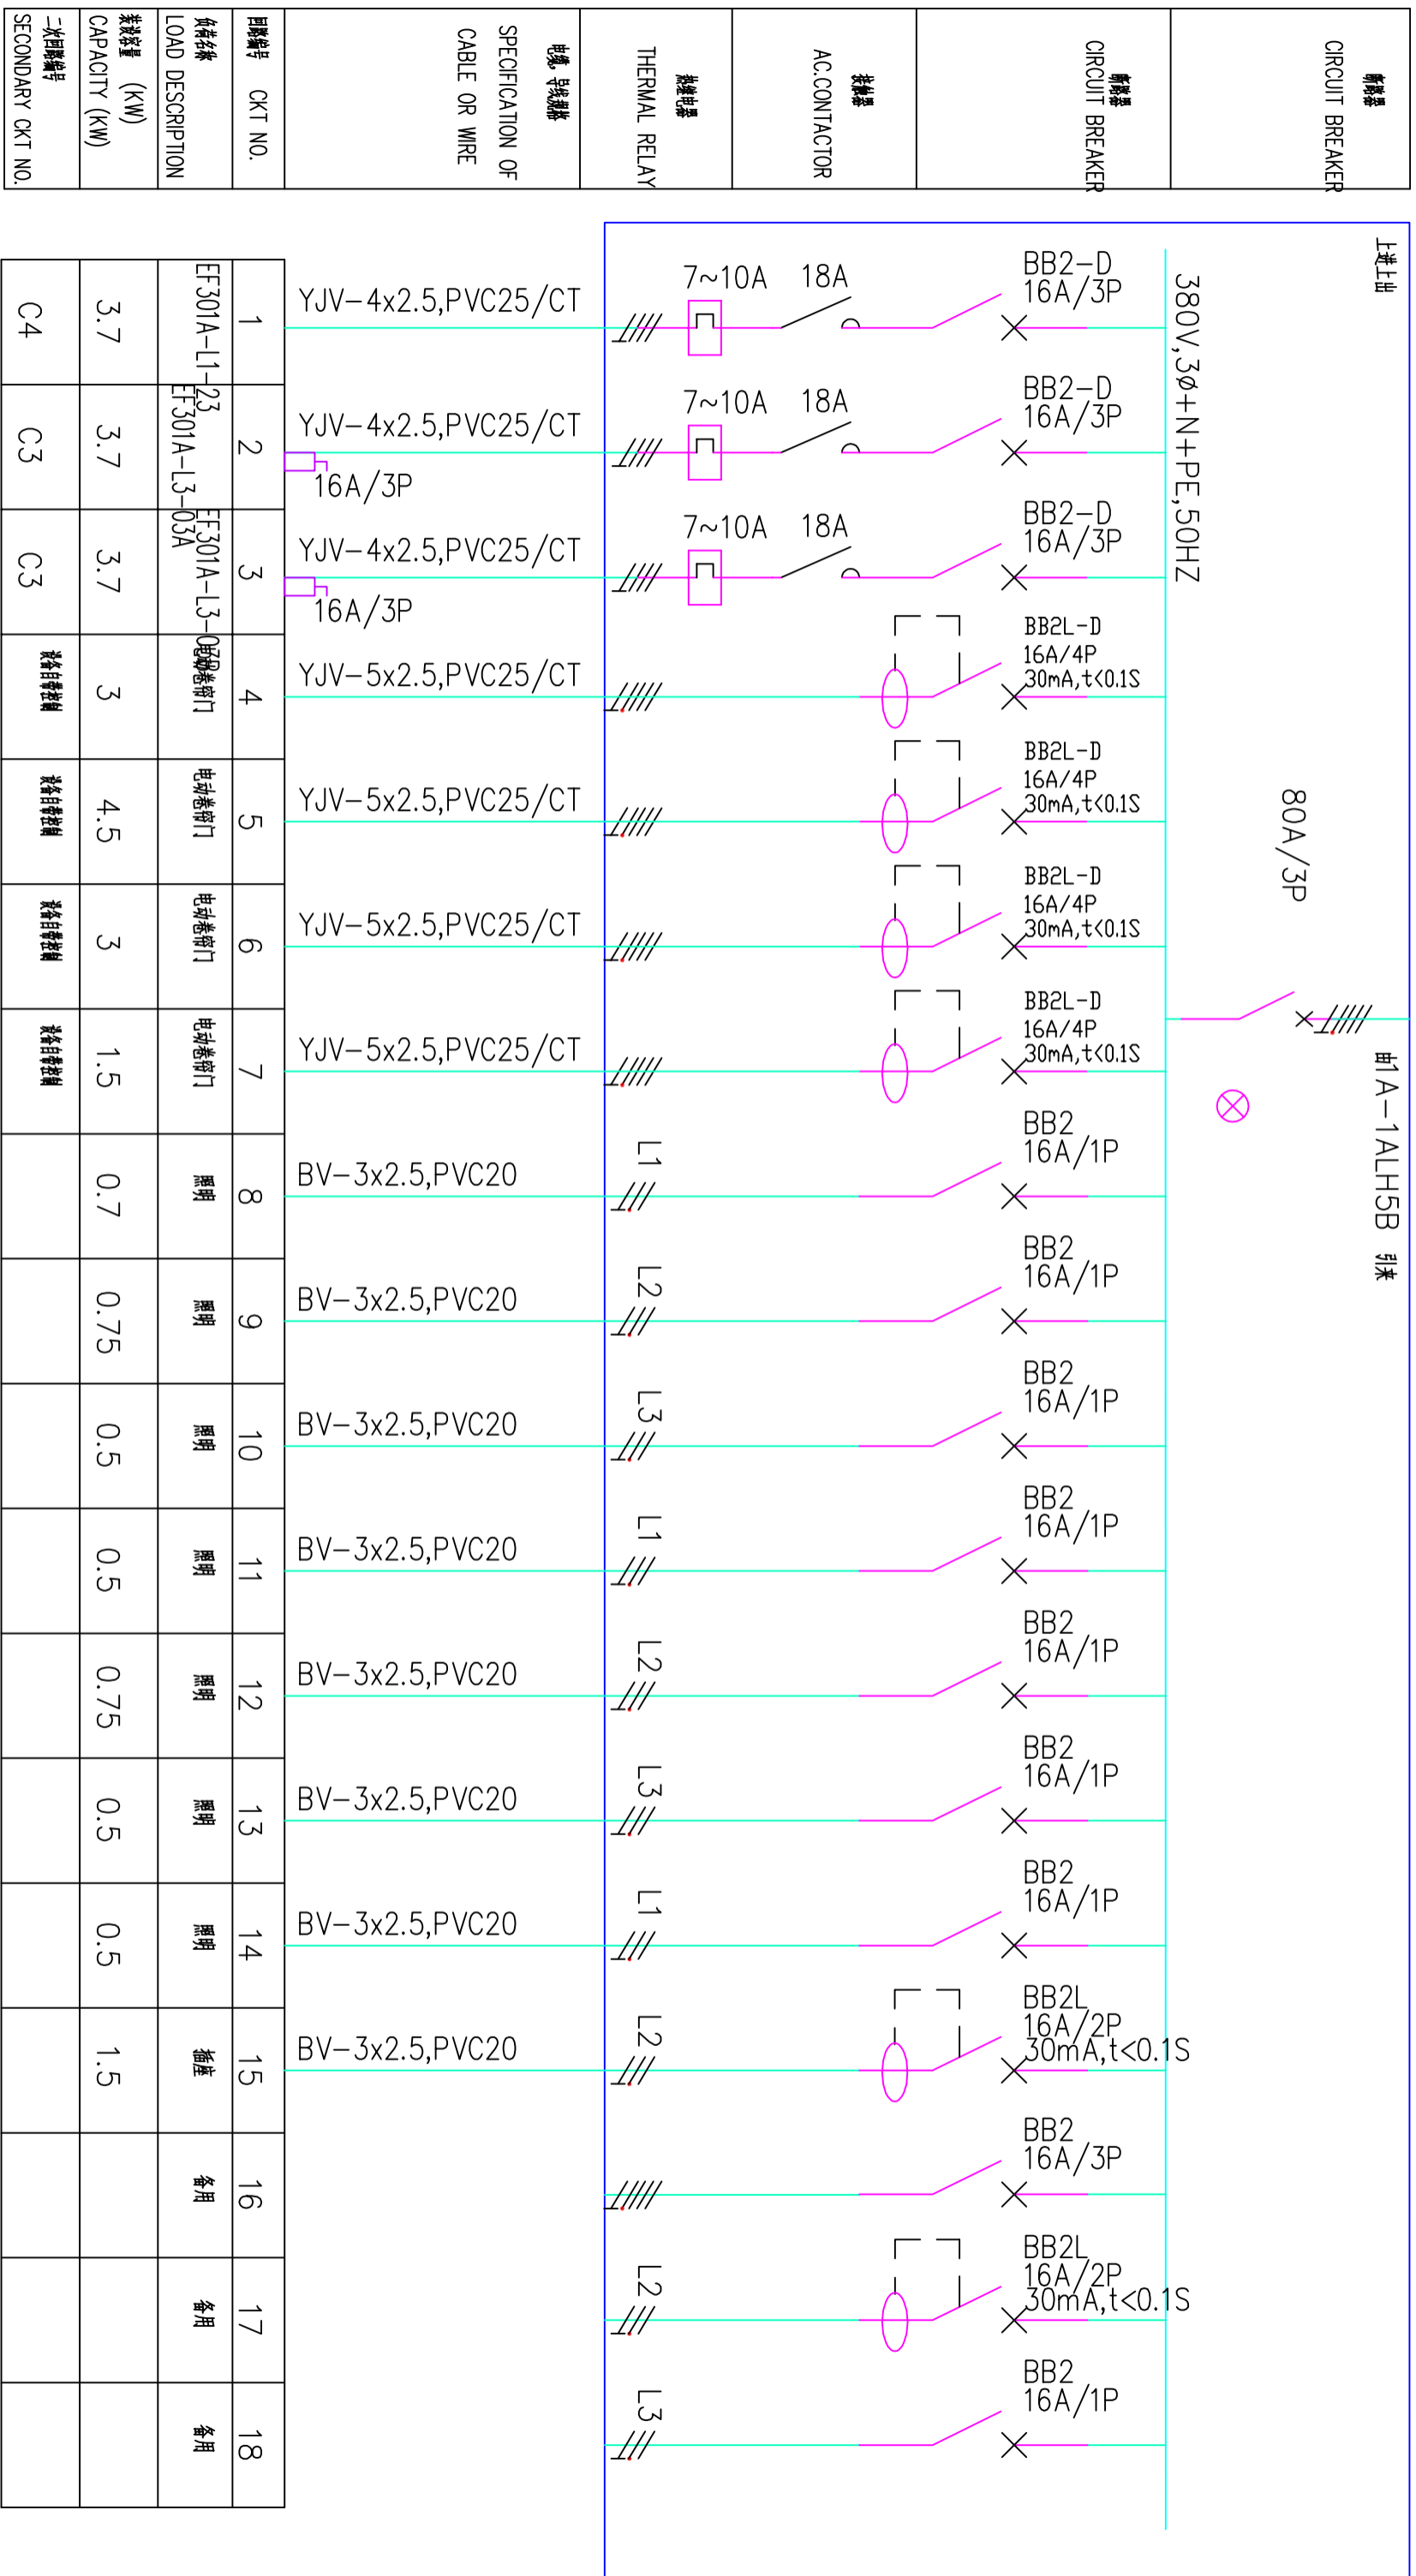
二次回路编号 SECONDARY CKT NO.

装机容量 (KW) CAPACITY (KW)

负荷名称 LOAD DESCRIPTION

回路编号 CKT NO.

电缆、导线规格 SPECIFICATION OF CABLE OR WIRE

热继电器 THERMAL RELAY

接触器 AC.CONTACTOR

断路器 CIRCUIT BREAKER

断路器 CIRCUIT BREAKER

上进上出

380V,3Ø+N+PE,50HZ

80A/3P

由1A-1ALH5B 引来

| 二次回路编号 | 装机容量 | 负荷名称 | 回路编号 | 电缆、导线规格 | 热继电器 | 接触器 | 断路器 |
|---|---|---|---|---|---|---|---|
| C4 | 3.7 | EF301A-L1-23 | 1 | YJV-4x2.5,PVC25/CT | 7~10A | 18A | BB2-D 16A/3P |
| C3 | 3.7 | EF301A-L3-03A | 2 | YJV-4x2.5,PVC25/CT 16A/3P | 7~10A | 18A | BB2-D 16A/3P |
| C3 | 3.7 | EF301A-L3-02A | 3 | YJV-4x2.5,PVC25/CT 16A/3P | 7~10A | 18A | BB2-D 16A/3P |
| 就地自带控制 | 3 | 电动卷帘门 | 4 | YJV-5x2.5,PVC25/CT | | | BB2L-D 16A/4P 30mA,t<0.1S |
| 就地自带控制 | 4.5 | 电动卷帘门 | 5 | YJV-5x2.5,PVC25/CT | | | BB2L-D 16A/4P 30mA,t<0.1S |
| 就地自带控制 | 3 | 电动卷帘门 | 6 | YJV-5x2.5,PVC25/CT | | | BB2L-D 16A/4P 30mA,t<0.1S |
| 就地自带控制 | 1.5 | 电动卷帘门 | 7 | YJV-5x2.5,PVC25/CT | | | BB2L-D 16A/4P 30mA,t<0.1S |
| | 0.7 | 照明 | 8 | BV-3x2.5,PVC20 | L1 | | BB2 16A/1P |
| | 0.75 | 照明 | 9 | BV-3x2.5,PVC20 | L2 | | BB2 16A/1P |
| | 0.5 | 照明 | 10 | BV-3x2.5,PVC20 | L3 | | BB2 16A/1P |
| | 0.5 | 照明 | 11 | BV-3x2.5,PVC20 | L1 | | BB2 16A/1P |
| | 0.75 | 照明 | 12 | BV-3x2.5,PVC20 | L2 | | BB2 16A/1P |
| | 0.5 | 照明 | 13 | BV-3x2.5,PVC20 | L3 | | BB2 16A/1P |
| | 0.5 | 照明 | 14 | BV-3x2.5,PVC20 | L1 | | BB2 16A/1P |
| | 1.5 | 插座 | 15 | BV-3x2.5,PVC20 | L2 | | BB2L 16A/2P 30mA,t<0.1S |
| | | 备用 | 16 | | | | BB2 16A/3P |
| | | 备用 | 17 | | L2 | | BB2L 16A/2P 30mA,t<0.1S |
| | | 备用 | 18 | | L3 | | BB2 16A/1P |